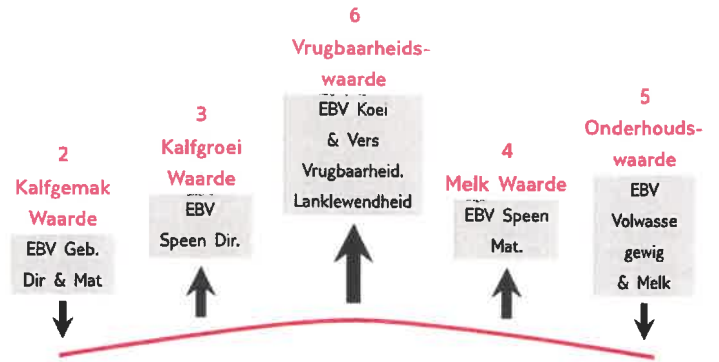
6
Vrugbaarheidswaarde
EBV Koei & Vers Vrugbaarheid. Lanklewendheid

3
Kalfgroei Waarde
EBV Speen Dir.

5
Onderhoudswaarde
EBV Volwasse gewig & Melk

2
Kalfgemak Waarde
EBV Geb. Dir & Mat

4
Melk Waarde
EBV Speen Mat.